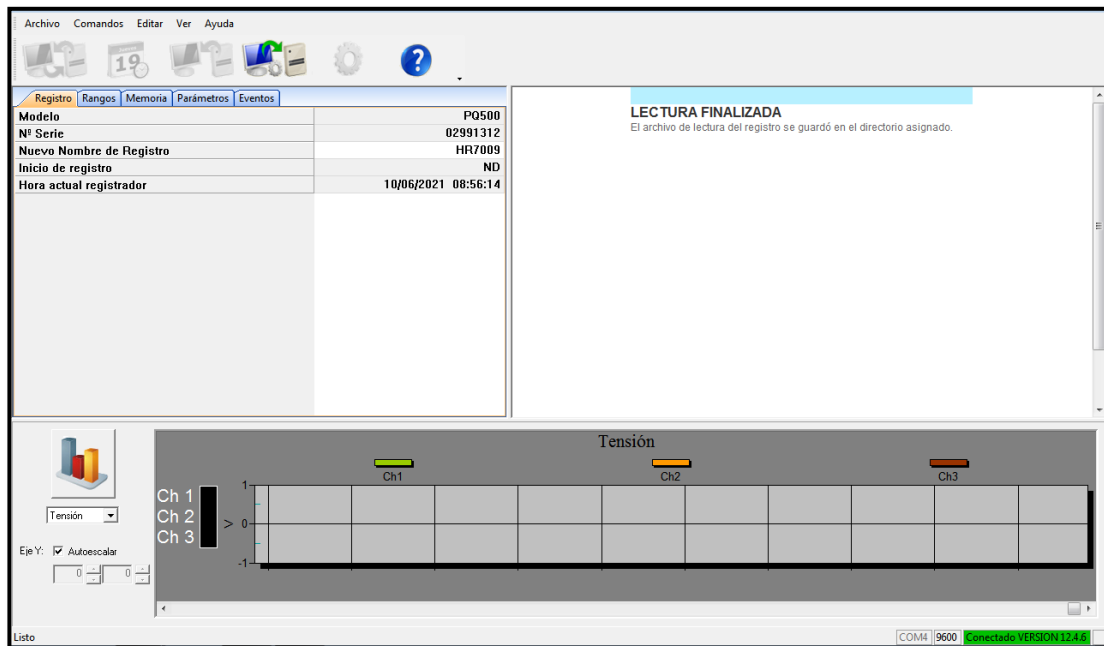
Archivo Comandos Editar Ver Ayuda

19

Registro | Rangos | Memoria | Parámetros | Eventos

| Modelo | PQ500 |
|---|---|
| Nº Serie | 02991312 |
| Nuevo Nombre de Registro | HR7009 |
| Inicio de registro | ND |
| Hora actual registrador | 10/06/2021 08:56:14 |

LECTURA FINALIZADA
El archivo de lectura del registro se guardó en el directorio asignado.

Tensión

Eje Y: Autoescalar

0 0

Tensión

Ch1 Ch2 Ch3

Ch 1
Ch 2
Ch 3

1
> 0
-1

Listo

COM4 9600 Conectado VERSION 12.4.6